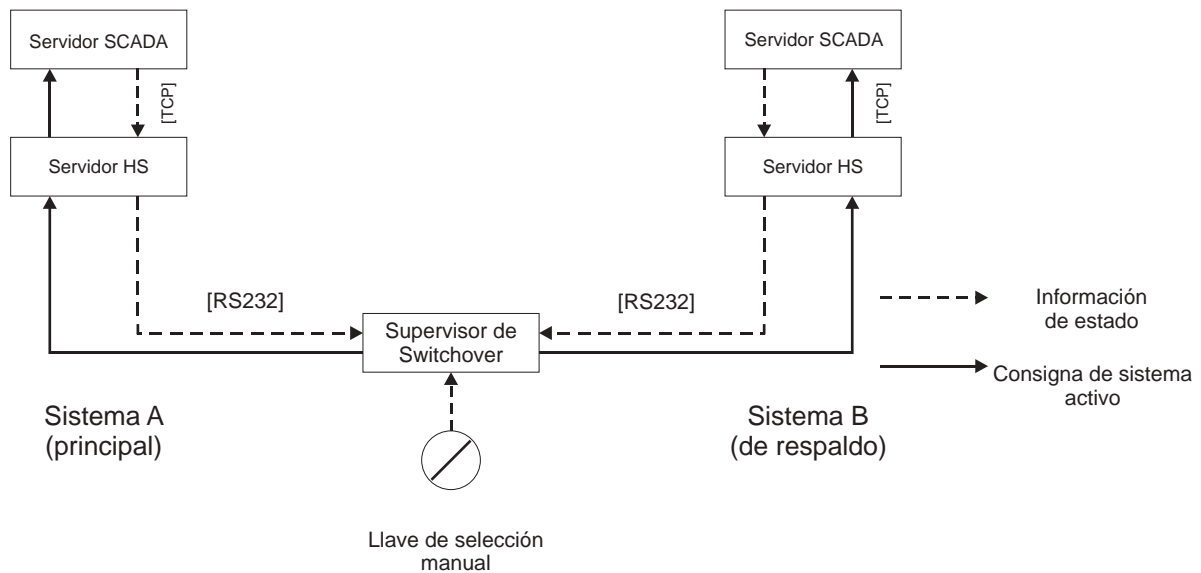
Servidor SCADA

[TCP]

Servidor HS

Servidor SCADA

[TCP]

Servidor HS

[RS232]

[RS232]

Supervisor de Switchover

Información de estado

Consigna de sistema activo

Sistema A (principal)

Sistema B (de respaldo)

Llave de selección manual